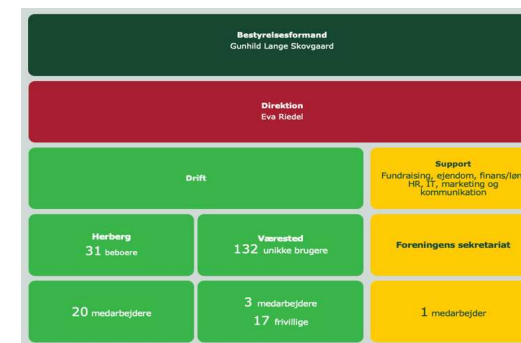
Bestyrelsesformand
Gunhild Lange Skovgaard

Direktion
Eva Riedel

Drift

Support
Fundraising, ejendom, finans/løn, HR, IT, marketing og kommunikation

Herberg
31 beboere

Værested
132 unikke brugere

Foreningens sekretariat

20 medarbejdere

3 medarbejdere
17 frivillige

1 medarbejder